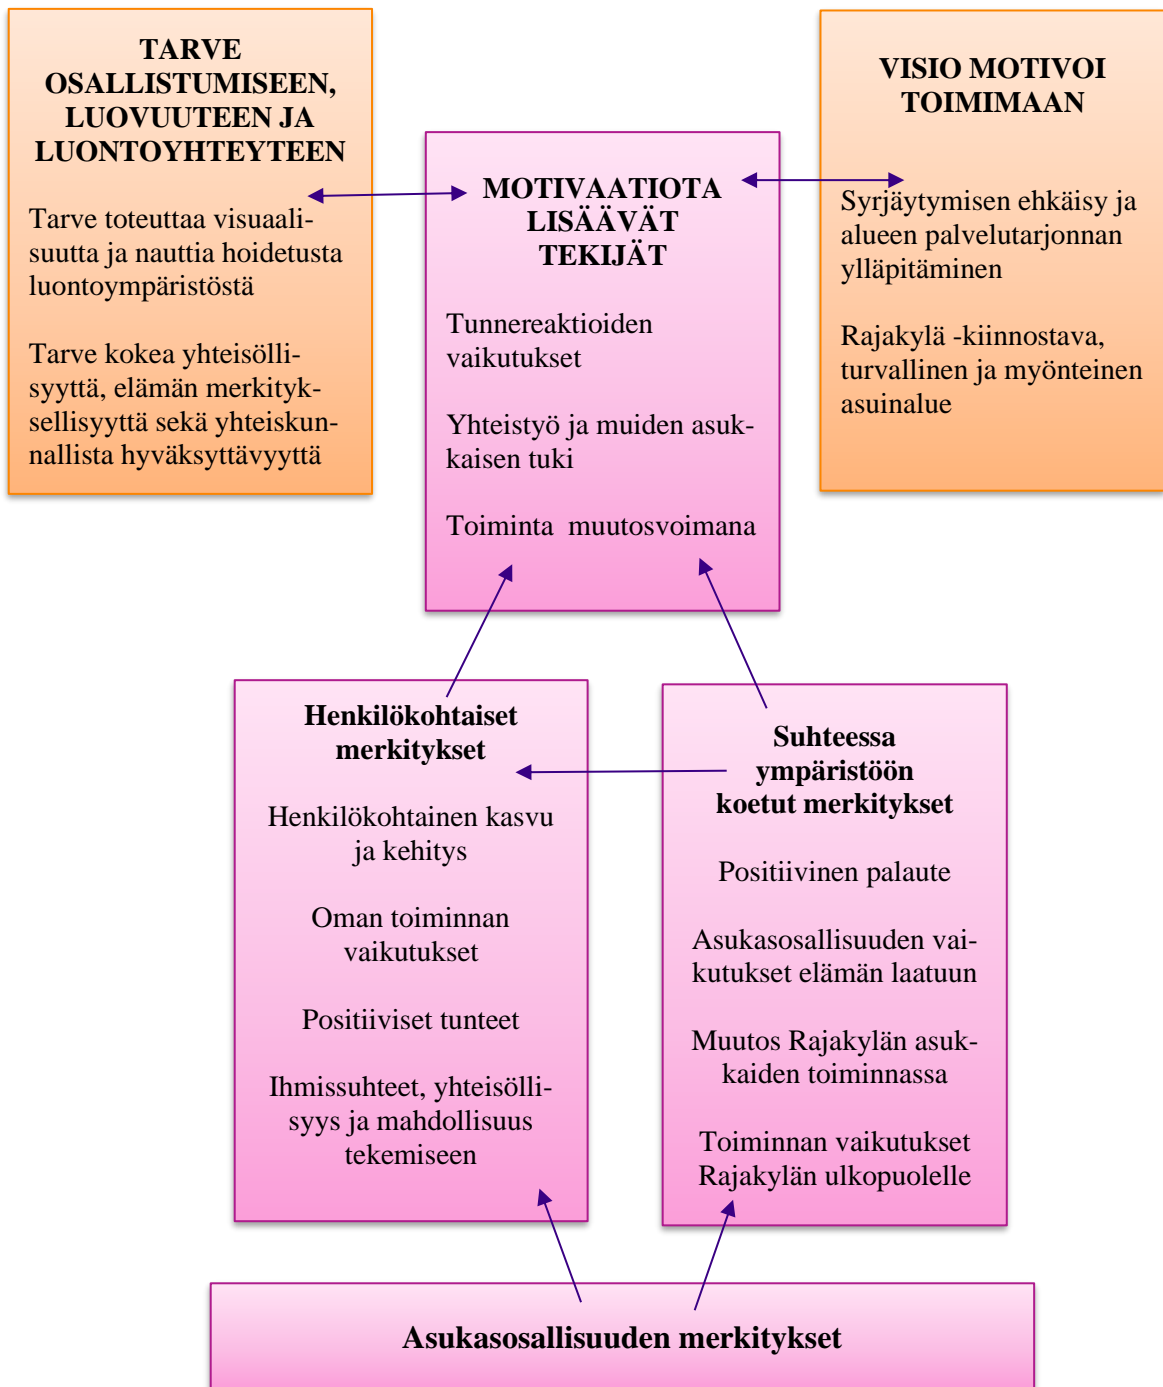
TARVE OSALLISTUMISEEN, LUOVUUTEEN JA LUONTOYHTEYTEEN

Tarve toteuttaa visuaalisuutta ja nauttia hoidetusta luontoympäristöstä

Tarve kokea yhteisöllisyyttä, elämän merkityksellisyyttä sekä yhteiskunnallista hyväksyttävyyttä

MOTIVAATIOTA LISÄÄVÄT TEKIJÄT

Tunnereaktioiden vaikutukset

Yhteistyö ja muiden asukkaisen tuki

Toiminta muutosvoimana

VISIO MOTIVOI TOIMIMAAN

Syrjäytymisen ehkäisy ja alueen palvelutarjonnan ylläpitäminen

Rajakylä -kiinnostava, turvallinen ja myönteinen asuinalue

Henkilökohtaiset merkitykset

Henkilökohtainen kasvu ja kehitys

Oman toiminnan vaikutukset

Positiiviset tunteet

Ihmissuhteet, yhteisöllisyys ja mahdollisuus tekemiseen

Suhteessa ympäristöön koetut merkitykset

Positiivinen palaute

Asukasosallisuuden vaikutukset elämän laatuun

Muutos Rajakylän asukkaiden toiminnassa

Toiminnan vaikutukset Rajakylän ulkopuolelle

Asukasosallisuuden merkitykset